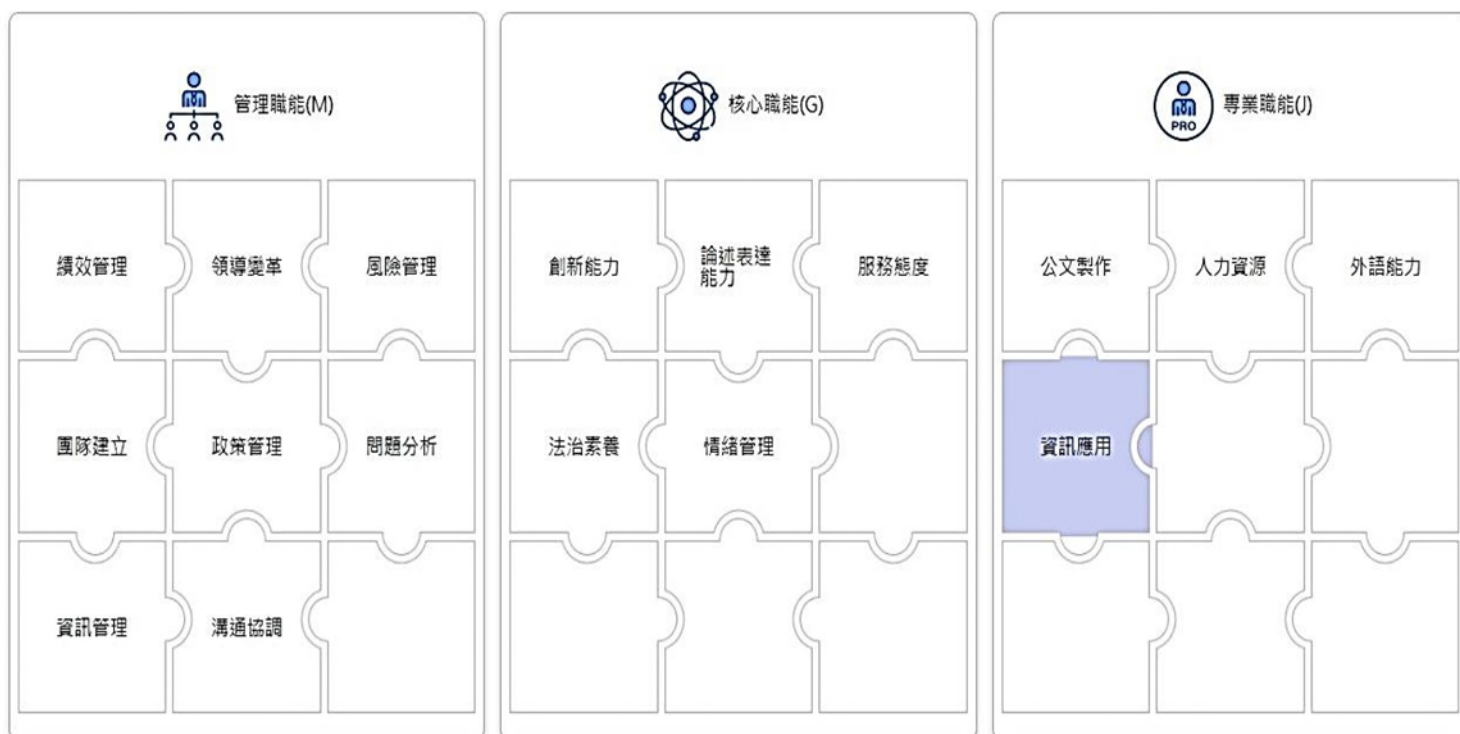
管理職能(M)

績效管理
領導變革
風險管理
團隊建立
政策管理
問題分析
資訊管理
溝通協調

核心職能(G)

創新能力
論述表達能力
服務態度
法治素養
情緒管理

PRO
專業職能(J)

公文製作
人力資源
外語能力
資訊應用